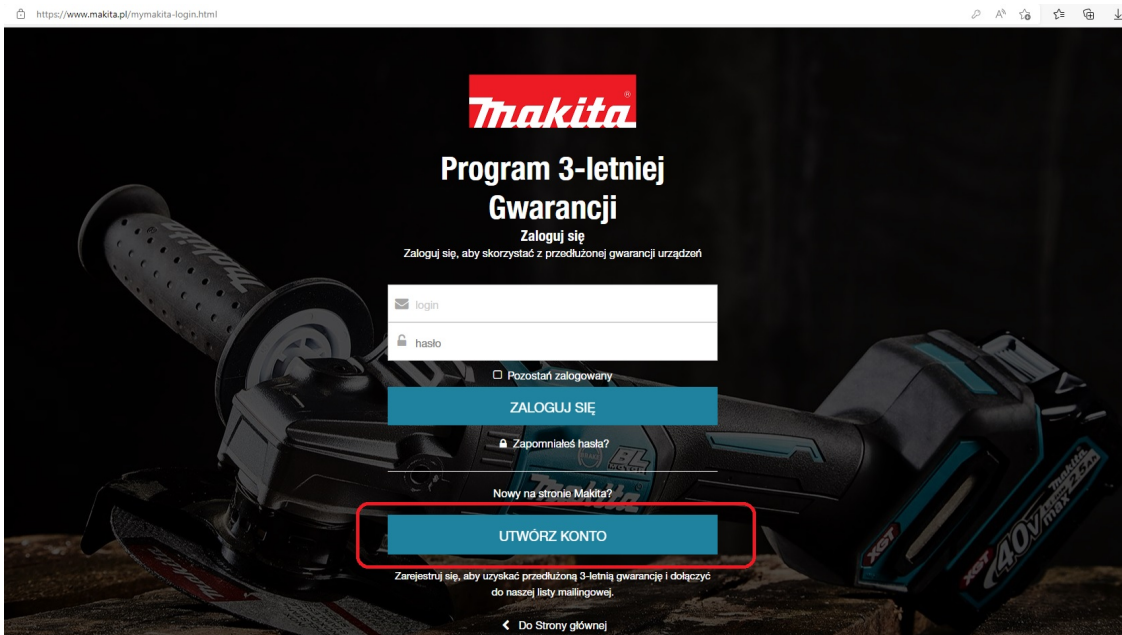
https://www.makita.pl/mymakita-login.html

makita

Program 3-letniej Gwarancji

Zaloguj się

Zaloguj się, aby skorzystać z przedłużonej gwarancji urządzeń

login

hasło

Pozostań zalogowany

ZALOGUJ SIĘ

Zapomniałeś hasła?

Nowy na stronie Makita?

UTWÓRZ KONTO

Zarejestruj się, aby uzyskać przedłużoną 3-letnią gwarancję i dołączyć do naszej listy mailingowej.

Do Strony głównej